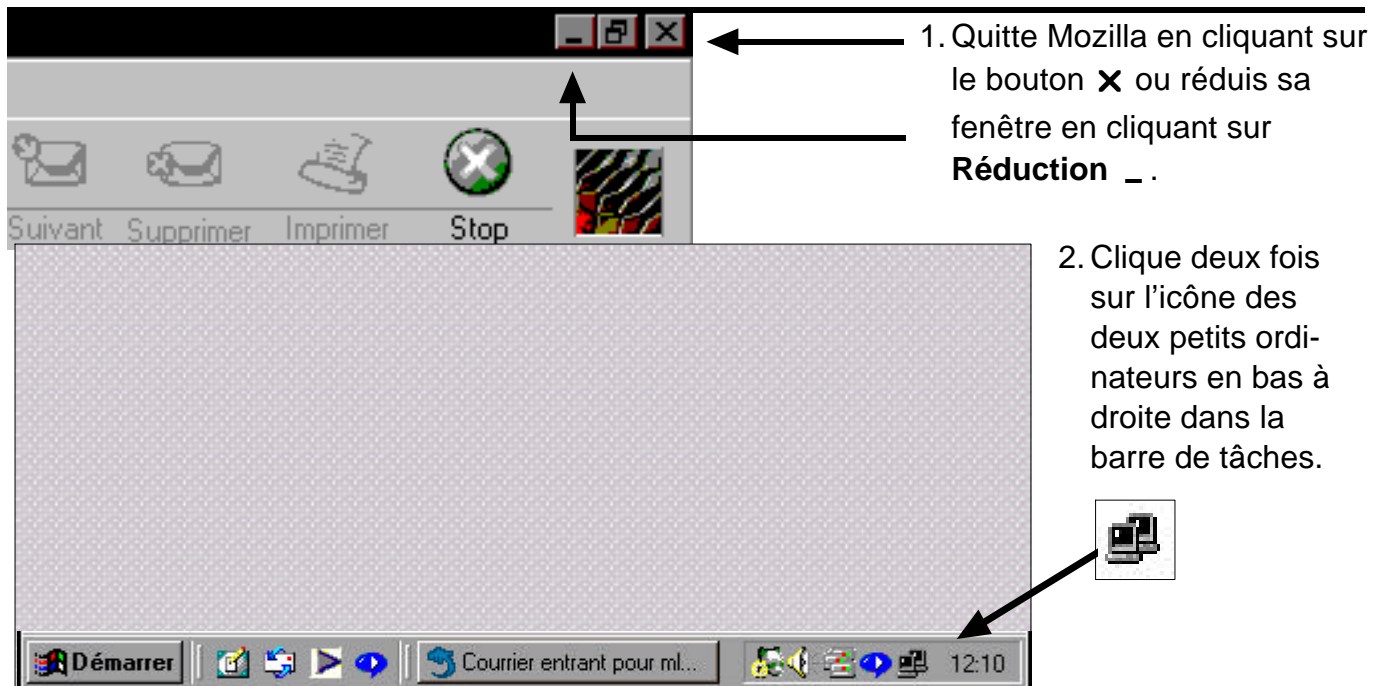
Suivant Supprimer Imprimer Stop

1. Quitte Mozilla en cliquant sur le bouton ✕ ou réduis sa fenêtre en cliquant sur **Réduction** _ .

2. Clique deux fois sur l'icône des deux petits ordinateurs en bas à droite dans la barre de tâches.

Démarrer

Courrier entrant pour ml...

12:10